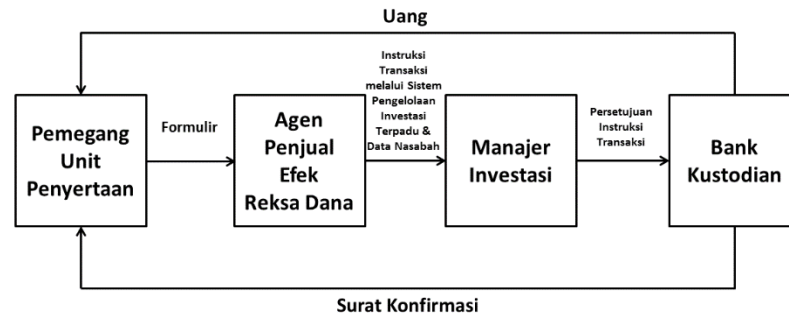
Uang

Pemegang Unit Penyertaan

Formulir

Agen Penjual Efek Reksa Dana

Instruksi Transaksi melalui Sistem Pengelolaan Investasi Terpadu & Data Nasabah

Manajer Investasi

Persetujuan Instruksi Transaksi

Bank Kustodian

Surat Konfirmasi